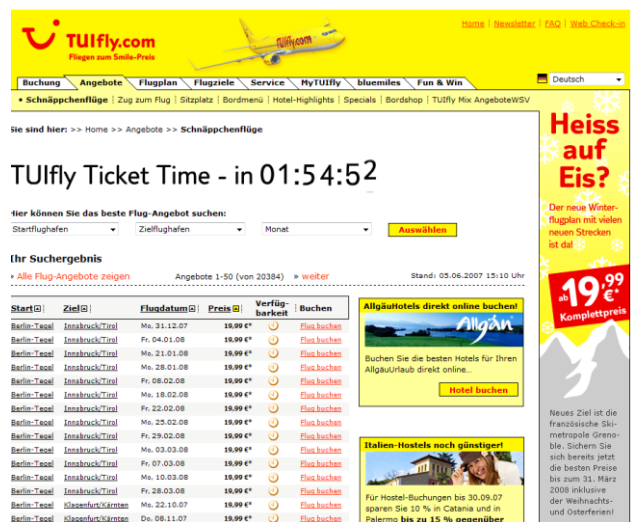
TUIfly.com
Fliegen zum Smile-Preis

TUIfly.com

Home | Newsletter | FAQ | Web Check-in

Buchung | Angebote | Flugplan | Flugziele | Service | MyTUIfly | bluemiles | Fun & Win

Deutsch

• Schnäppchenflüge | Zug zum Flug | Sitzplatz | Bordmenü | Hotel-Highlights | Specials | Bordshop | TUIfly Mix AngeboteWSV

Sie sind hier: >> Home >> Angebote >> Schnäppchenflüge

TUIfly Ticket Time - in 01:54:52

Hier können Sie das beste Flug-Angebot suchen:

Startflughafen | Zielflughafen | Monat | Auswählen

Ihr Suchergebnis

» Alle Flug-Angebote zeigen

Angebote 1-50 (von 20384) » weiter

Stand: 05.06.2007 15:10 Uhr

| Start | Ziel | Flugdatum | Preis | Verfügbarkeit | Buchen |
|---|---|---|---|---|---|
| Berlin-Tegel | Innsbruck/Tirol | Mo, 31.12.07 | 19,99 €* | | Flug buchen |
| Berlin-Tegel | Innsbruck/Tirol | Fr, 04.01.08 | 19,99 €* | | Flug buchen |
| Berlin-Tegel | Innsbruck/Tirol | Mo, 21.01.08 | 19,99 €* | | Flug buchen |
| Berlin-Tegel | Innsbruck/Tirol | Mo, 28.01.08 | 19,99 €* | | Flug buchen |
| Berlin-Tegel | Innsbruck/Tirol | Fr, 08.02.08 | 19,99 €* | | Flug buchen |
| Berlin-Tegel | Innsbruck/Tirol | Mo, 18.02.08 | 19,99 €* | | Flug buchen |
| Berlin-Tegel | Innsbruck/Tirol | Fr, 22.02.08 | 19,99 €* | | Flug buchen |
| Berlin-Tegel | Innsbruck/Tirol | Mo, 25.02.08 | 19,99 €* | | Flug buchen |
| Berlin-Tegel | Innsbruck/Tirol | Fr, 29.02.08 | 19,99 €* | | Flug buchen |
| Berlin-Tegel | Innsbruck/Tirol | Mo, 03.03.08 | 19,99 €* | | Flug buchen |
| Berlin-Tegel | Innsbruck/Tirol | Fr, 07.03.08 | 19,99 €* | | Flug buchen |
| Berlin-Tegel | Innsbruck/Tirol | Mo, 10.03.08 | 19,99 €* | | Flug buchen |
| Berlin-Tegel | Innsbruck/Tirol | Fr, 28.03.08 | 19,99 €* | | Flug buchen |
| Berlin-Tegel | Klagenfurt/Kärnten | Mo, 22.10.07 | 19,99 €* | | Flug buchen |
| Berlin-Tegel | Klagenfurt/Kärnten | Do, 08.11.07 | 19,99 €* | | Flug buchen |

AllgäuHotels direkt online buchen!

Allgäu

Buchen Sie die besten Hotels für Ihren AllgäuUrlaub direkt online...

Hotel buchen

Italien-Hostels noch günstiger!

Für Hostel-Buchungen bis 30.09.07 sparen Sie 10 % in Catania und in Palermo bis zu 15 % gegenüber

Heiss auf Eis?

Der neue Winterflugplan mit vielen neuen Strecken ist da!

ab 19,99 €* Komplettpreis

Neues Ziel ist die französische Skimetropole Grenoble. Sichern Sie sich bereits jetzt die besten Preise bis zum 31. März 2008 inklusive der Weihnachts- und Osterferien!